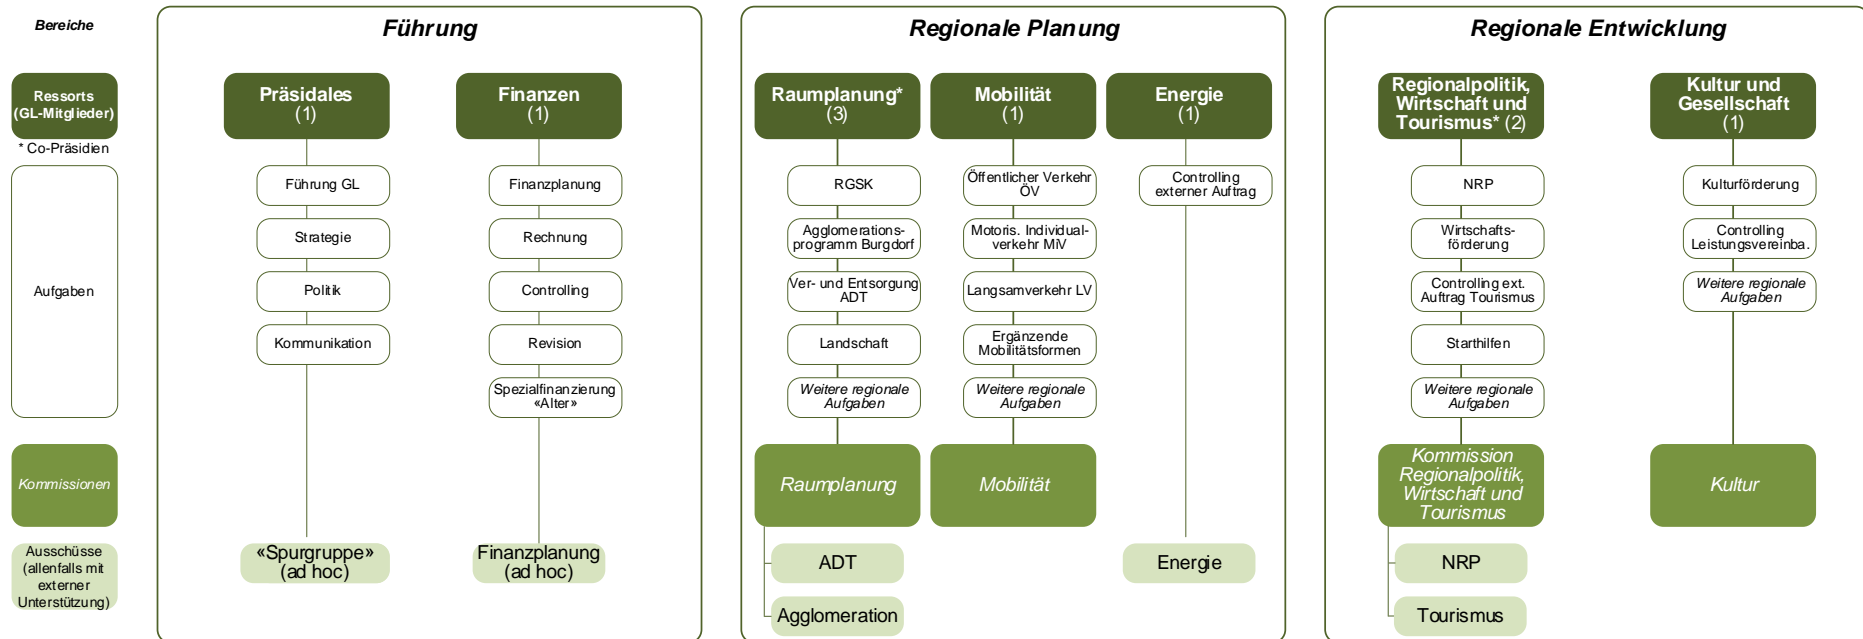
Bereiche

Ressorts (GL-Mitglieder)

* Co-Präsidien

Aufgaben

Kommissionen

Ausschüsse (allenfalls mit externer Unterstützung)

Führung

Präsidales (1)

Führung GL

Strategie

Politik

Kommunikation

«Spurgruppe» (ad hoc)

Finanzen (1)

Finanzplanung

Rechnung

Controlling

Revision

Spezialfinanzierung «Alter»

Finanzplanung (ad hoc)

Regionale Planung

Raumplanung* (3)

RGSK

Agglomerationsprogramm Burgdorf

Ver- und Entsorgung ADT

Landschaft

Weitere regionale Aufgaben

Raumplanung

ADT

Agglomeration

Mobilität (1)

Öffentlicher Verkehr ÖV

Motoris. Individualverkehr MIV

Langsamverkehr LV

Ergänzende Mobilitätsformen

Weitere regionale Aufgaben

Mobilität

Energie (1)

Controlling externer Auftrag

Energie

Regionale Entwicklung

Regionalpolitik, Wirtschaft und Tourismus* (2)

NRP

Wirtschaftsförderung

Controlling ext. Auftrag Tourismus

Starthilfen

Weitere regionale Aufgaben

Kommission Regionalpolitik, Wirtschaft und Tourismus

NRP

Tourismus

Kultur und Gesellschaft (1)

Kulturförderung

Controlling Leistungsvereinba.

Weitere regionale Aufgaben

Kultur